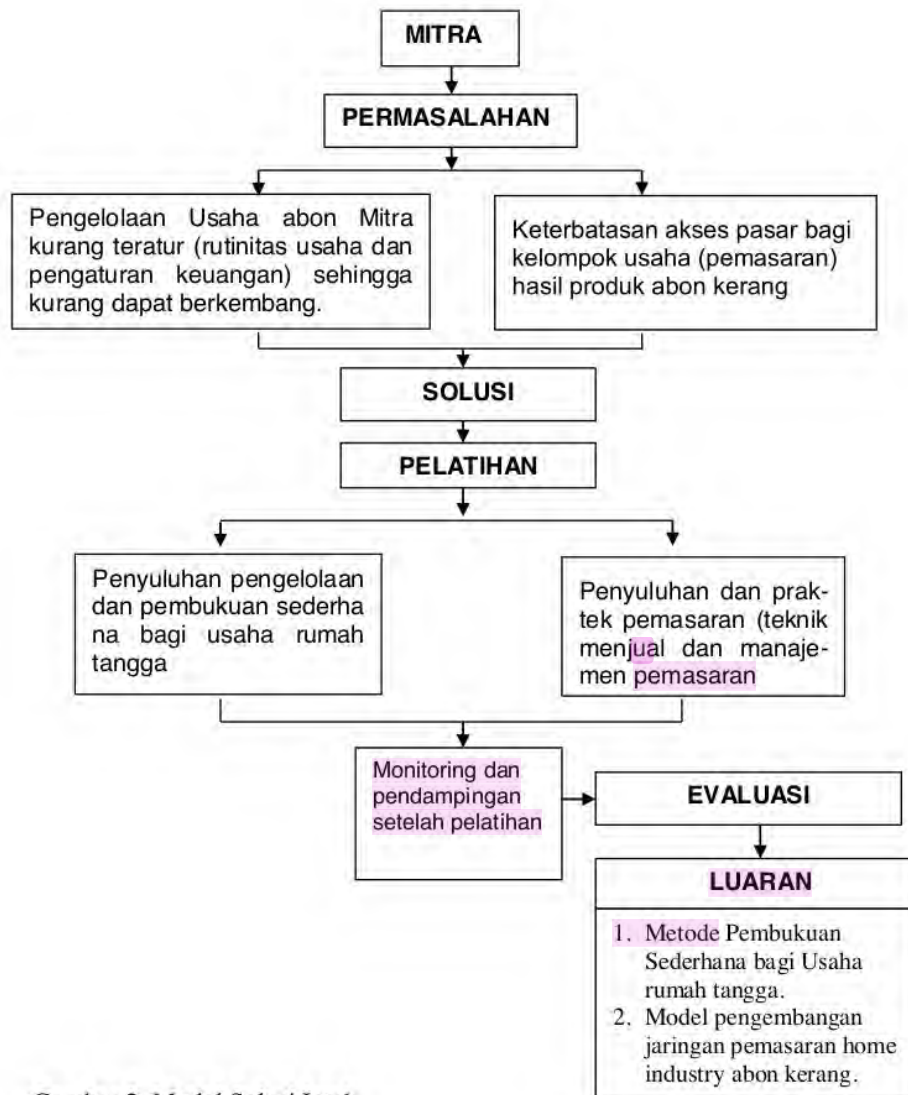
MITRA

PERMASALAHAN

Pengelolaan Usaha abon Mitra kurang teratur (rutinitas usaha dan pengaturan keuangan) sehingga kurang dapat berkembang.

Keterbatasan akses pasar bagi kelompok usaha (pemasaran) hasil produk abon kerang

SOLUSI

PELATIHAN

Penyuluhan pengelolaan dan pembukuan sederhana bagi usaha rumah tangga

Penyuluhan dan praktek pemasaran (teknik menjual dan manajemen pemasaran

Monitoring dan pendampingan setelah pelatihan

EVALUASI

LUARAN

1. Metode Pembukuan Sederhana bagi Usaha rumah tangga.
2. Model pengembangan jaringan pemasaran home industry abon kerang.

Gambar 2. Model Solusi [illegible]